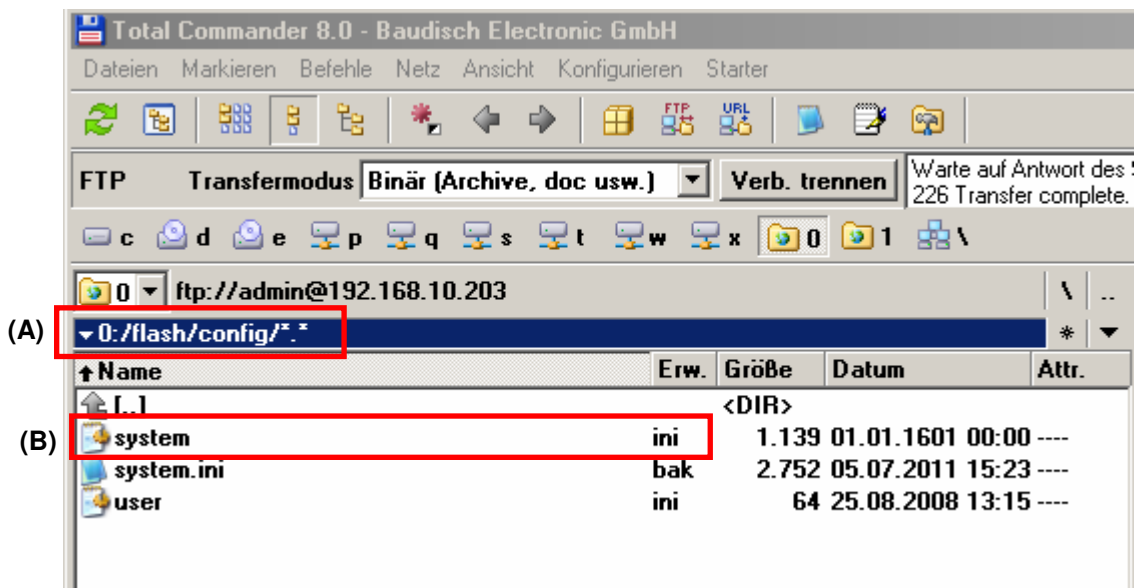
Total Commander 8.0 - Baudisch Electronic GmbH

Dateien Markieren Befehle Netz Ansicht Konfigurieren Starter

FTP URL

FTP Transfermodus Binär (Archive, doc usw.) Verb. trennen Warte auf Antwort des S
226 Transfer complete.

c d e p q s t w x 0 1 \

0 ftp://admin@192.168.10.203 \ ..

(A) 0:/flash/config/*.* *

| Name | Erw. | Größe | Datum | Attr. |
|---|---|---|---|---|
| [..] | | <DIR> | | |
| system | ini | 1.139 | 01.01.1601 00:00 | ---- |
| system.ini | bak | 2.752 | 05.07.2011 15:23 | ---- |
| user | ini | 64 | 25.08.2008 13:15 | ---- |

(B)